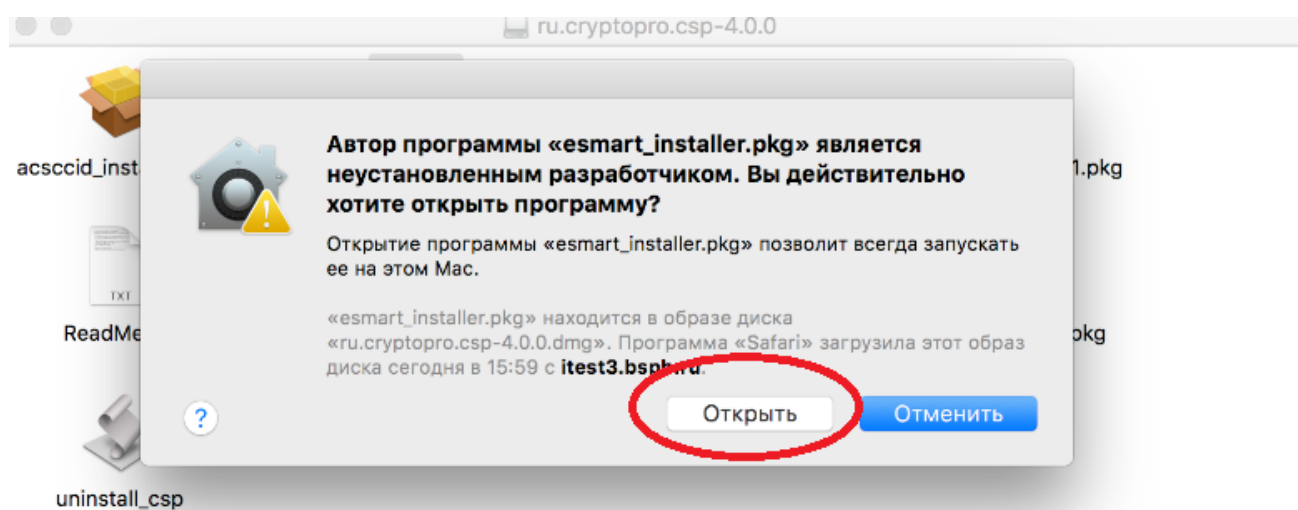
ru.cryptopro.csp-4.0.0

acsccid_inst

ReadMe

uninstall_csp

1.pkg

pkg

Автор программы «esmart_installer.pkg» является неустановленным разработчиком. Вы действительно хотите открыть программу?

Открытие программы «esmart_installer.pkg» позволит всегда запускать ее на этом Mac.

«esmart_installer.pkg» находится в образе диска «ru.cryptopro.csp-4.0.0.dmg». Программа «Safari» загрузила этот образ диска сегодня в 15:59 с itest3.bsph.ru.

?

Открыть

Отменить